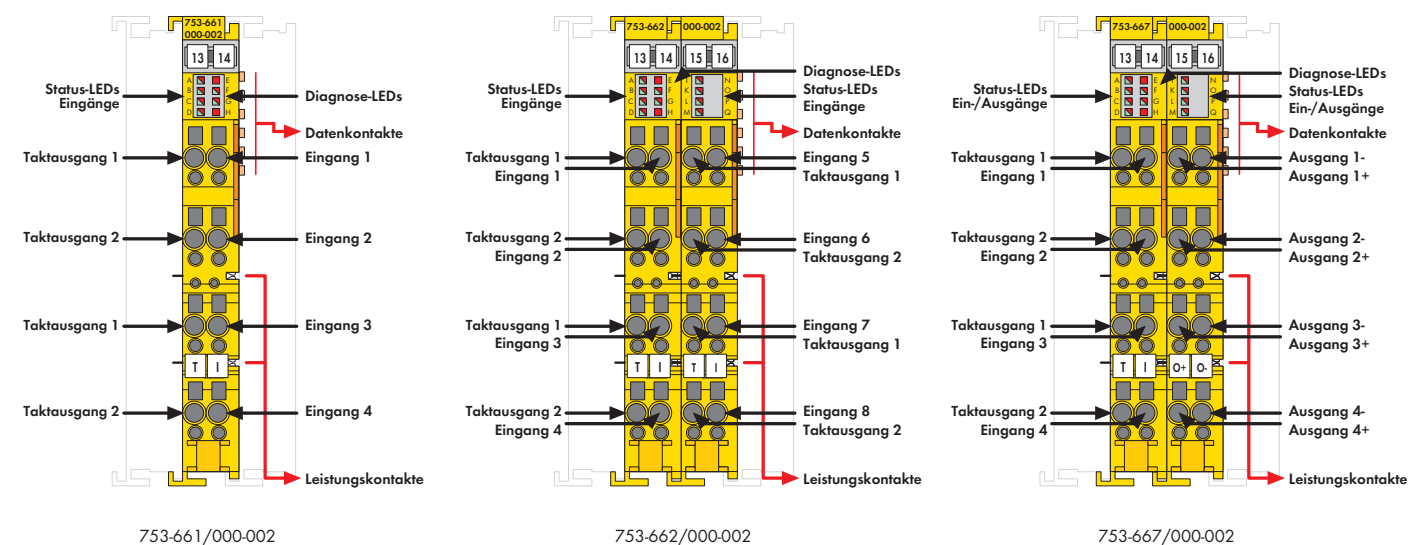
753-661
000-002
13 14
A B C D
E F G H
Status-LEDs Eingänge
Diagnose-LEDs
Datenkontakte
Taktausgang 1
Eingang 1
Taktausgang 2
Eingang 2
Taktausgang 1
Eingang 3
T I
Taktausgang 2
Eingang 4
Leistungskontakte
753-661/000-002

753-662
000-002
13 14 15 16
A B C D
E F G H
J K L M
N O P Q
Status-LEDs Eingänge
Diagnose-LEDs
Status-LEDs Eingänge
Datenkontakte
Taktausgang 1
Eingang 1
Eingang 5
Taktausgang 1
Taktausgang 2
Eingang 2
Eingang 6
Taktausgang 2
Taktausgang 1
Eingang 3
Eingang 7
Taktausgang 1
T I T I
Taktausgang 2
Eingang 4
Eingang 8
Taktausgang 2
Leistungskontakte
753-662/000-002

753-667
000-002
13 14 15 16
A B C D
E F G H
J K L M
N O P Q
Status-LEDs Ein-/Ausgänge
Diagnose-LEDs
Status-LEDs Ein-/Ausgänge
Datenkontakte
Taktausgang 1
Eingang 1
Ausgang 1-
Ausgang 1+
Taktausgang 2
Eingang 2
Ausgang 2-
Ausgang 2+
Taktausgang 1
Eingang 3
Ausgang 3-
Ausgang 3+
T I O+ O-
Taktausgang 2
Eingang 4
Ausgang 4-
Ausgang 4+
Leistungskontakte
753-667/000-002